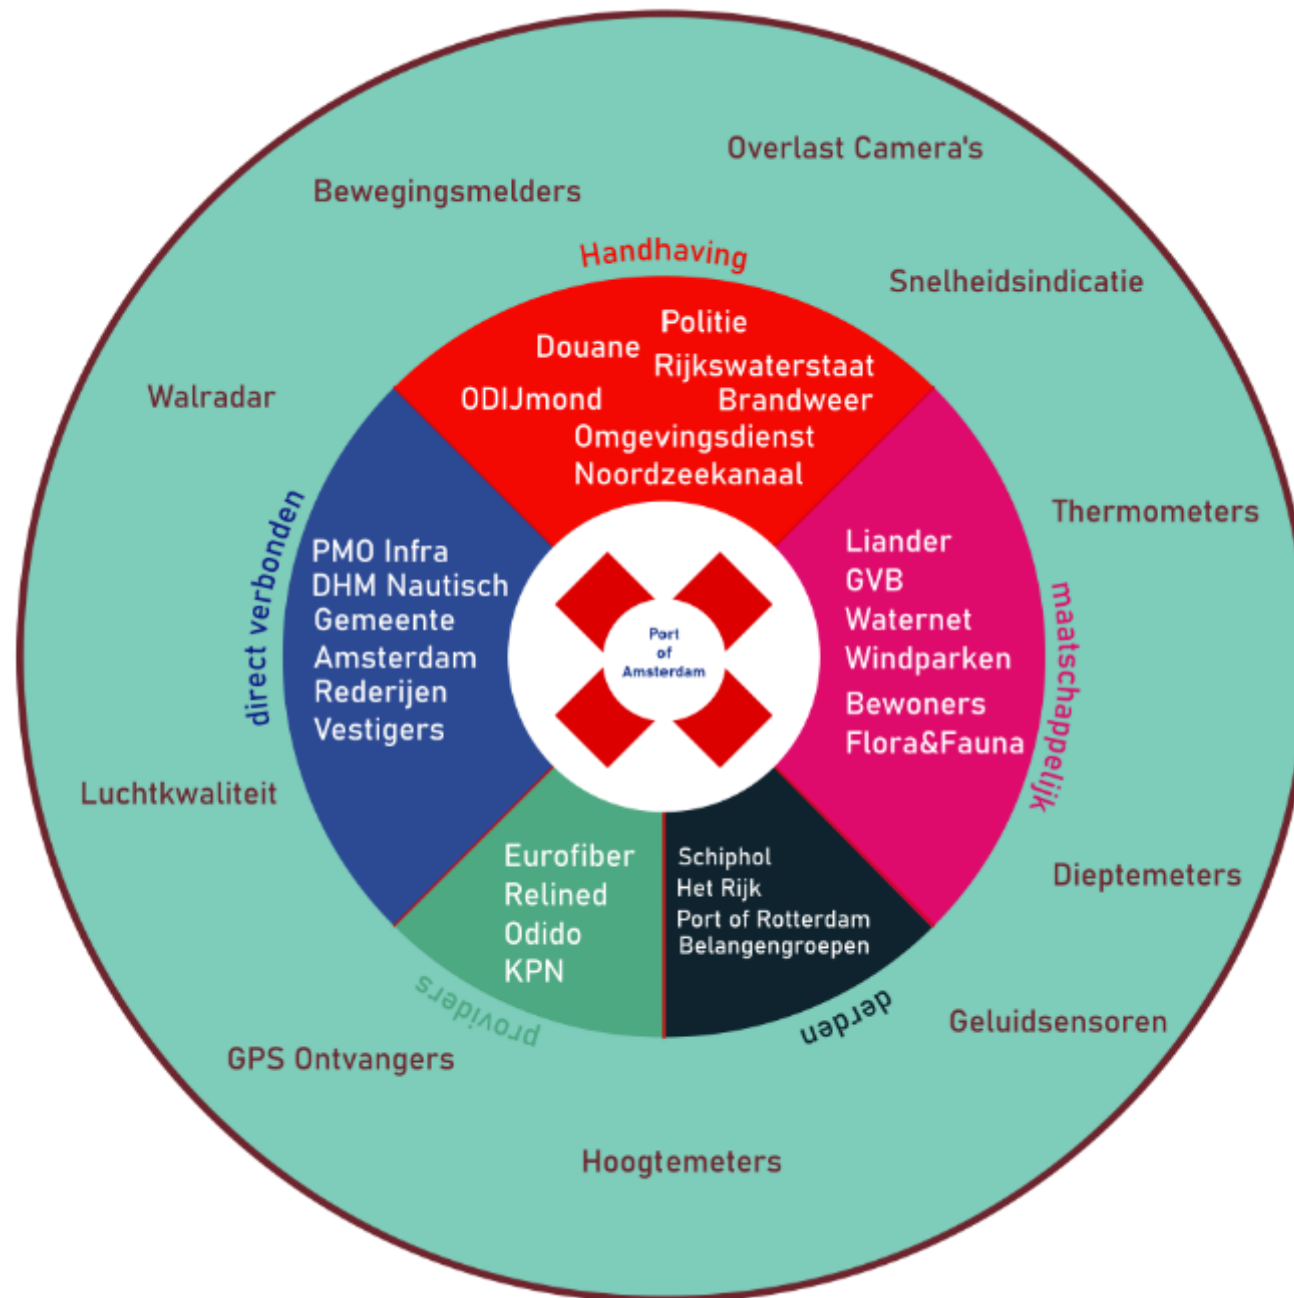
Overlast Camera's

Bewegingsmelders

Handhaving

Snelheidsindicatie

Politie
Douane
Rijkswaterstaat
ODIJmond
Brandweer
Omgevingsdienst
Noordzeekanaal

Walradar

Thermometers

direct verbonden

PMO Infra
DHM Nautisch
Gemeente
Amsterdam
Rederijen
Vestigers

Port of Amsterdam

Liander
GVB
Waternet
Windparken
Bewoners
Flora&Fauna

maatschappelijk

Luchtkwaliteit

Eurofiber
Relined
Odido
KPN

Schiphol
Het Rijk
Port of Rotterdam
Belangengroepen

Dieptemeters

providers

derden

Geluidsensoren

GPS Ontvangers

Hoogtemeters